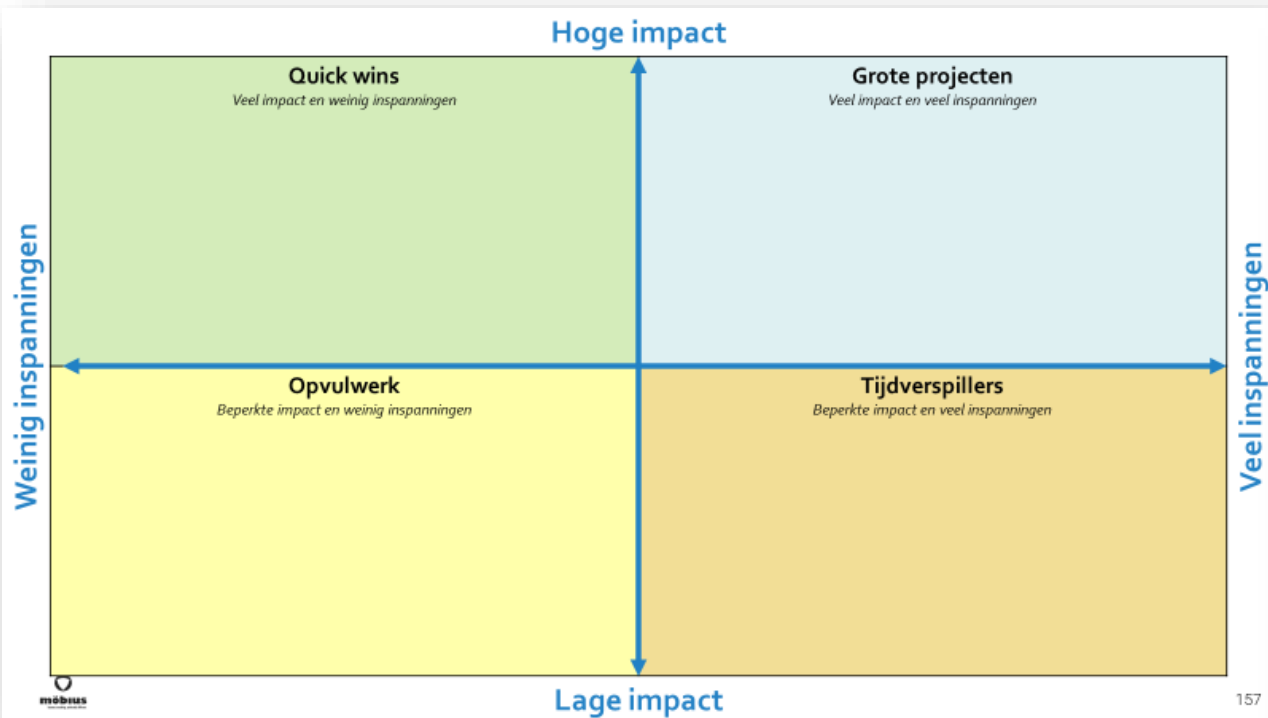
Hoge impact

Weinig inspanningen

Veel inspanningen

Quick wins
Veel impact en weinig inspanningen

Grote projecten
Veel impact en veel inspanningen

Opvulwerk
Beperkte impact en weinig inspanningen

Tijdverspillers
Beperkte impact en veel inspanningen

Lage impact

möbius
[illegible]

157